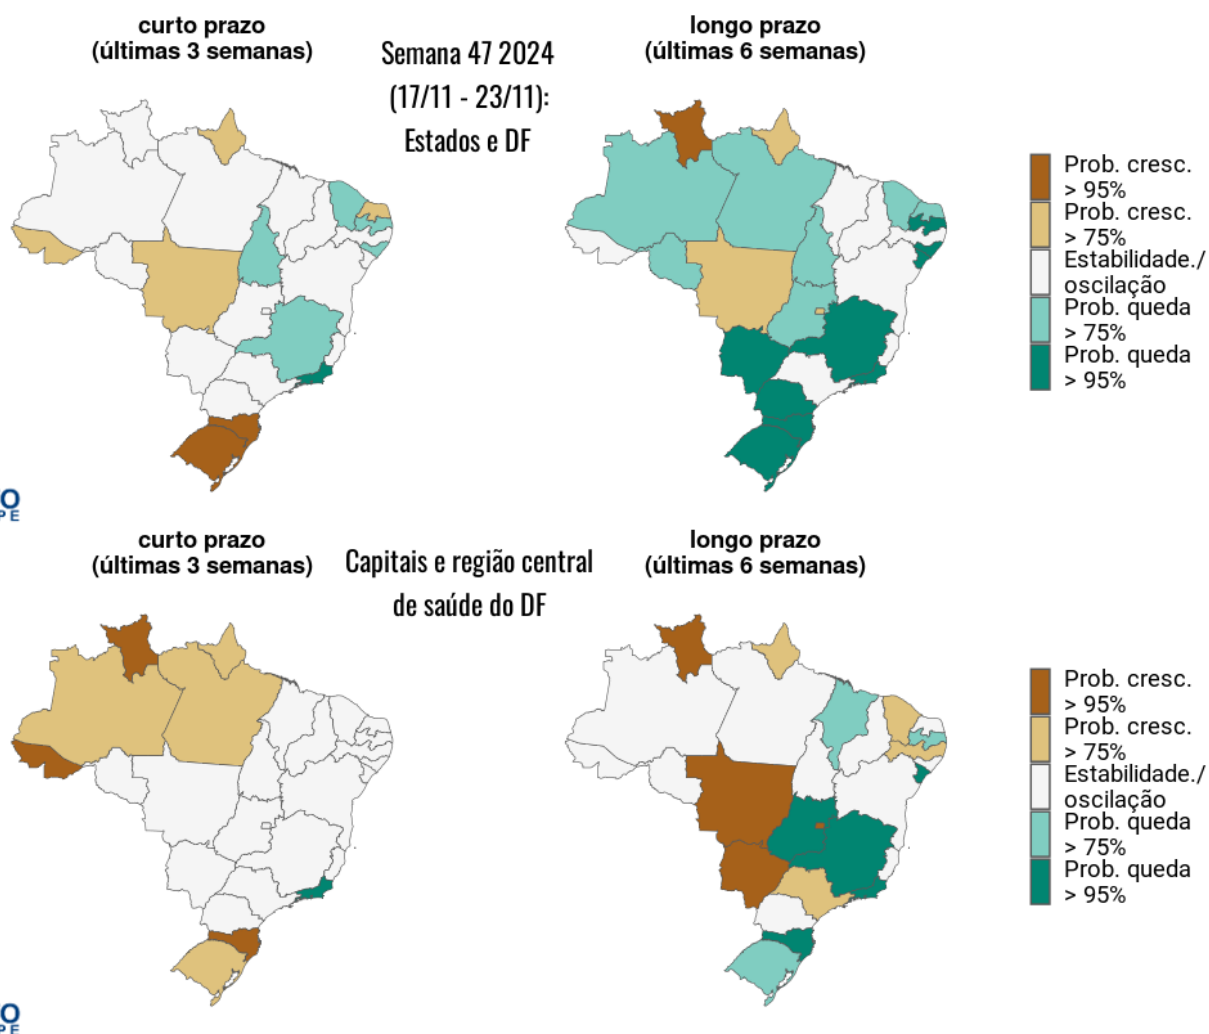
curto prazo
(últimas 3 semanas)

Semana 47 2024
(17/11 - 23/11):
Estados e DF

longo prazo
(últimas 6 semanas)

Prob. cresc. > 95%
Prob. cresc. > 75%
Estabilidade./ oscilação
Prob. queda > 75%
Prob. queda > 95%

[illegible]

curto prazo
(últimas 3 semanas)

Capitais e região central de saúde do DF

longo prazo
(últimas 6 semanas)

Prob. cresc. > 95%
Prob. cresc. > 75%
Estabilidade./ oscilação
Prob. queda > 75%
Prob. queda > 95%

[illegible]